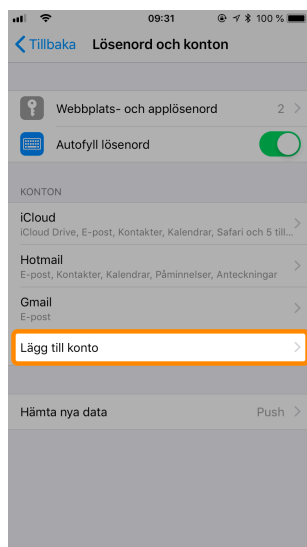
09:31
100 %

Tillbaka
Lösenord och konton

Webbplats- och applösenord
2

Autofyll lösenord

KONTON

iCloud
iCloud Drive, E-post, Kontakter, Kalendrar, Safari och 5 till...

Hotmail
E-post, Kontakter, Kalendrar, Påminnelser, Anteckningar

Gmail
E-post

Lägg till konto

Hämta nya data
Push